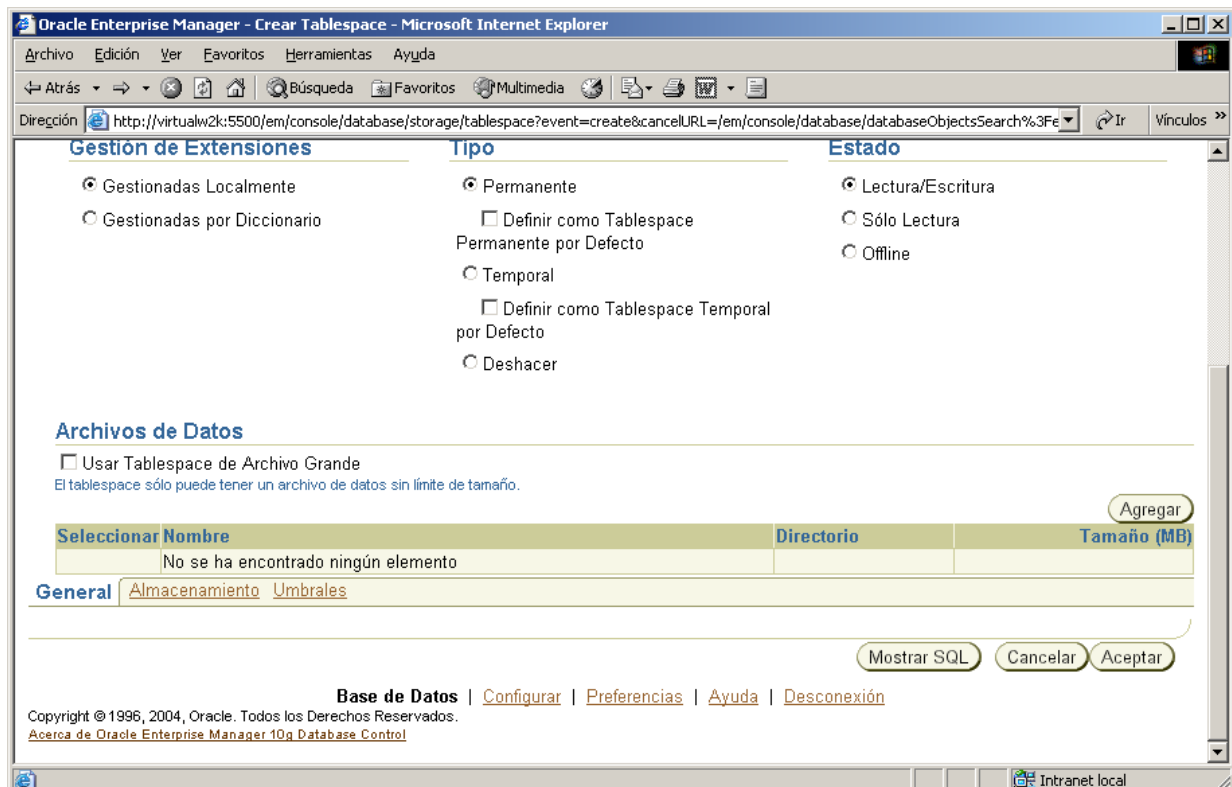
Oracle Enterprise Manager - Crear Tablespace - Microsoft Internet Explorer

Archivo Edición Ver Favoritos Herramientas Ayuda

Atrás Búsqueda Favoritos Multimedia

Dirección http://virtualw2k:5500/em/console/database/storage/tablespace?event=create&cancelURL=/em/console/database/databaseObjectsSearch%3Fe Ir Vínculos »

Gestión de Extensiones

Gestionadas Localmente

Gestionadas por Diccionario

Tipo

Permanente

Definir como Tablespace Permanente por Defecto

Temporal

Definir como Tablespace Temporal por Defecto

Deshacer

Estado

Lectura/Escritura

Sólo Lectura

Offline

Archivos de Datos

Usar Tablespace de Archivo Grande

El tablespace sólo puede tener un archivo de datos sin límite de tamaño.

Agregar

| Seleccionar | Nombre | Directorio | Tamaño (MB) |
|---|---|---|---|
| | No se ha encontrado ningún elemento | | |

General Almacenamiento Umbrales

Mostrar SQL Cancelar Aceptar

Base de Datos | Configurar | Preferencias | Ayuda | Desconexión

Copyright © 1996, 2004, Oracle. Todos los Derechos Reservados.

Acerca de Oracle Enterprise Manager 10g Database Control

Intranet local